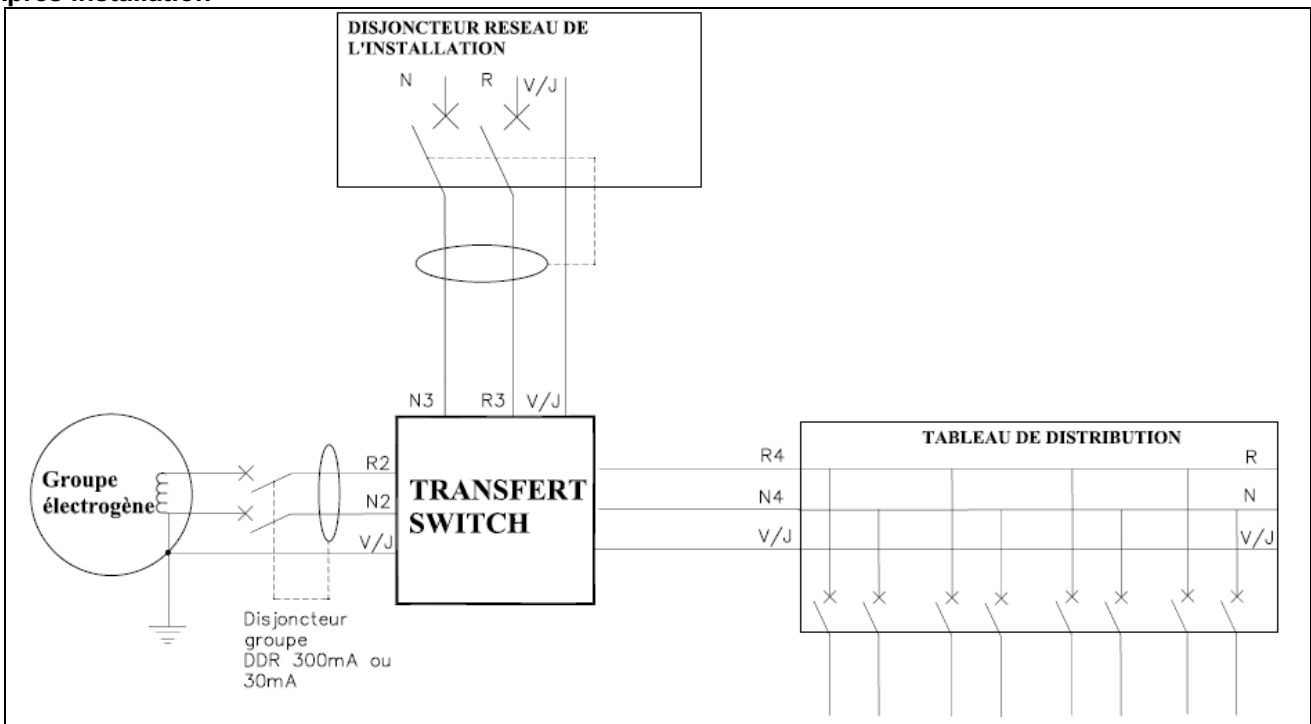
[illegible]près installation

DISJONCTEUR RESEAU DE L'INSTALLATION

N R V/J

N3 R3 V/J

Groupe électrogène

R2
N2
V/J

TRANSFERT SWITCH

Disjoncteur groupe DDR 300mA ou 30mA

TABLEAU DE DISTRIBUTION

R4 R
N4 N
V/J V/J